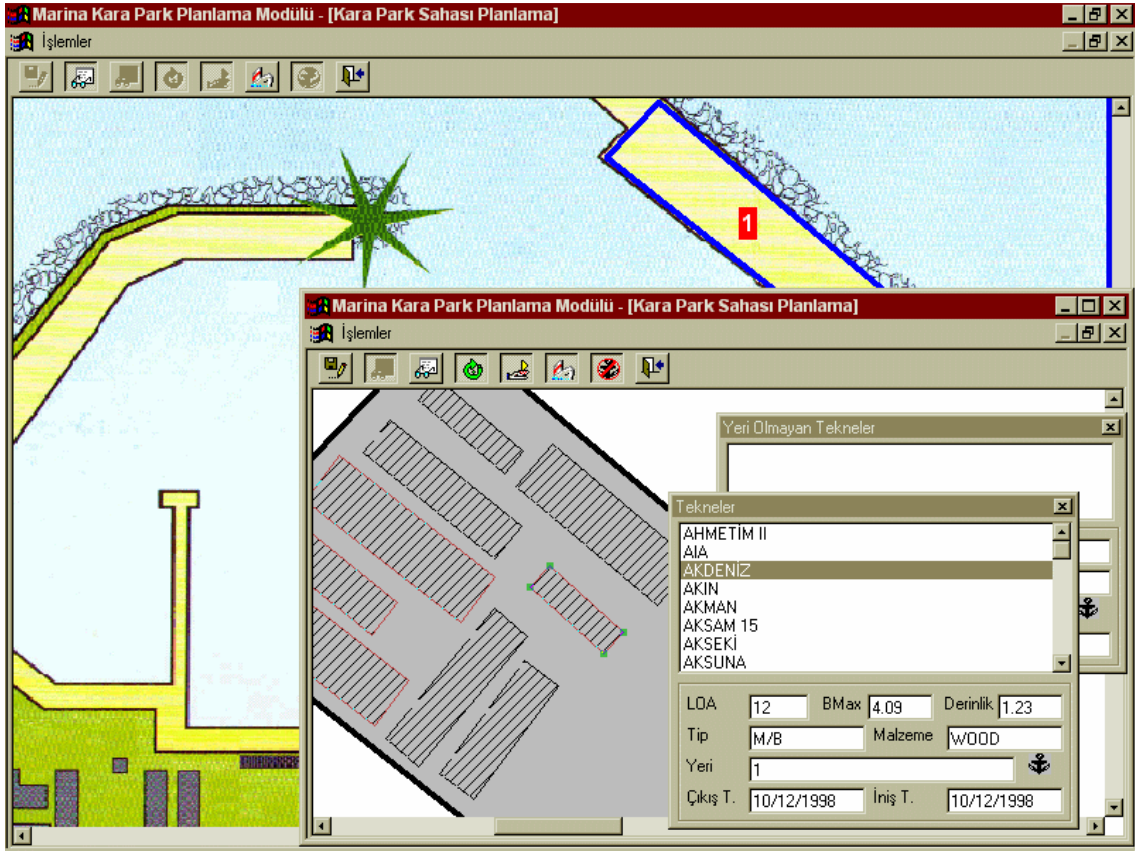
Marina Kara Park Planlama Modülü - [Kara Park Sahası Planlama]
İşlemler

1

Marina Kara Park Planlama Modülü - [Kara Park Sahası Planlama]
İşlemler

Yeri Olmayan Tekneler

Tekneler
AHMETİM II
AIA
AKDENİZ
AKIN
AKMAN
AKSAM 15
AKSEKİ
AKSUNA

LOA 12
BMax 4.09
Derinlik 1.23
Tip M/B
Malzeme WOOD
Yeri 1
Çıkış T. 10/12/1998
İniş T. 10/12/1998